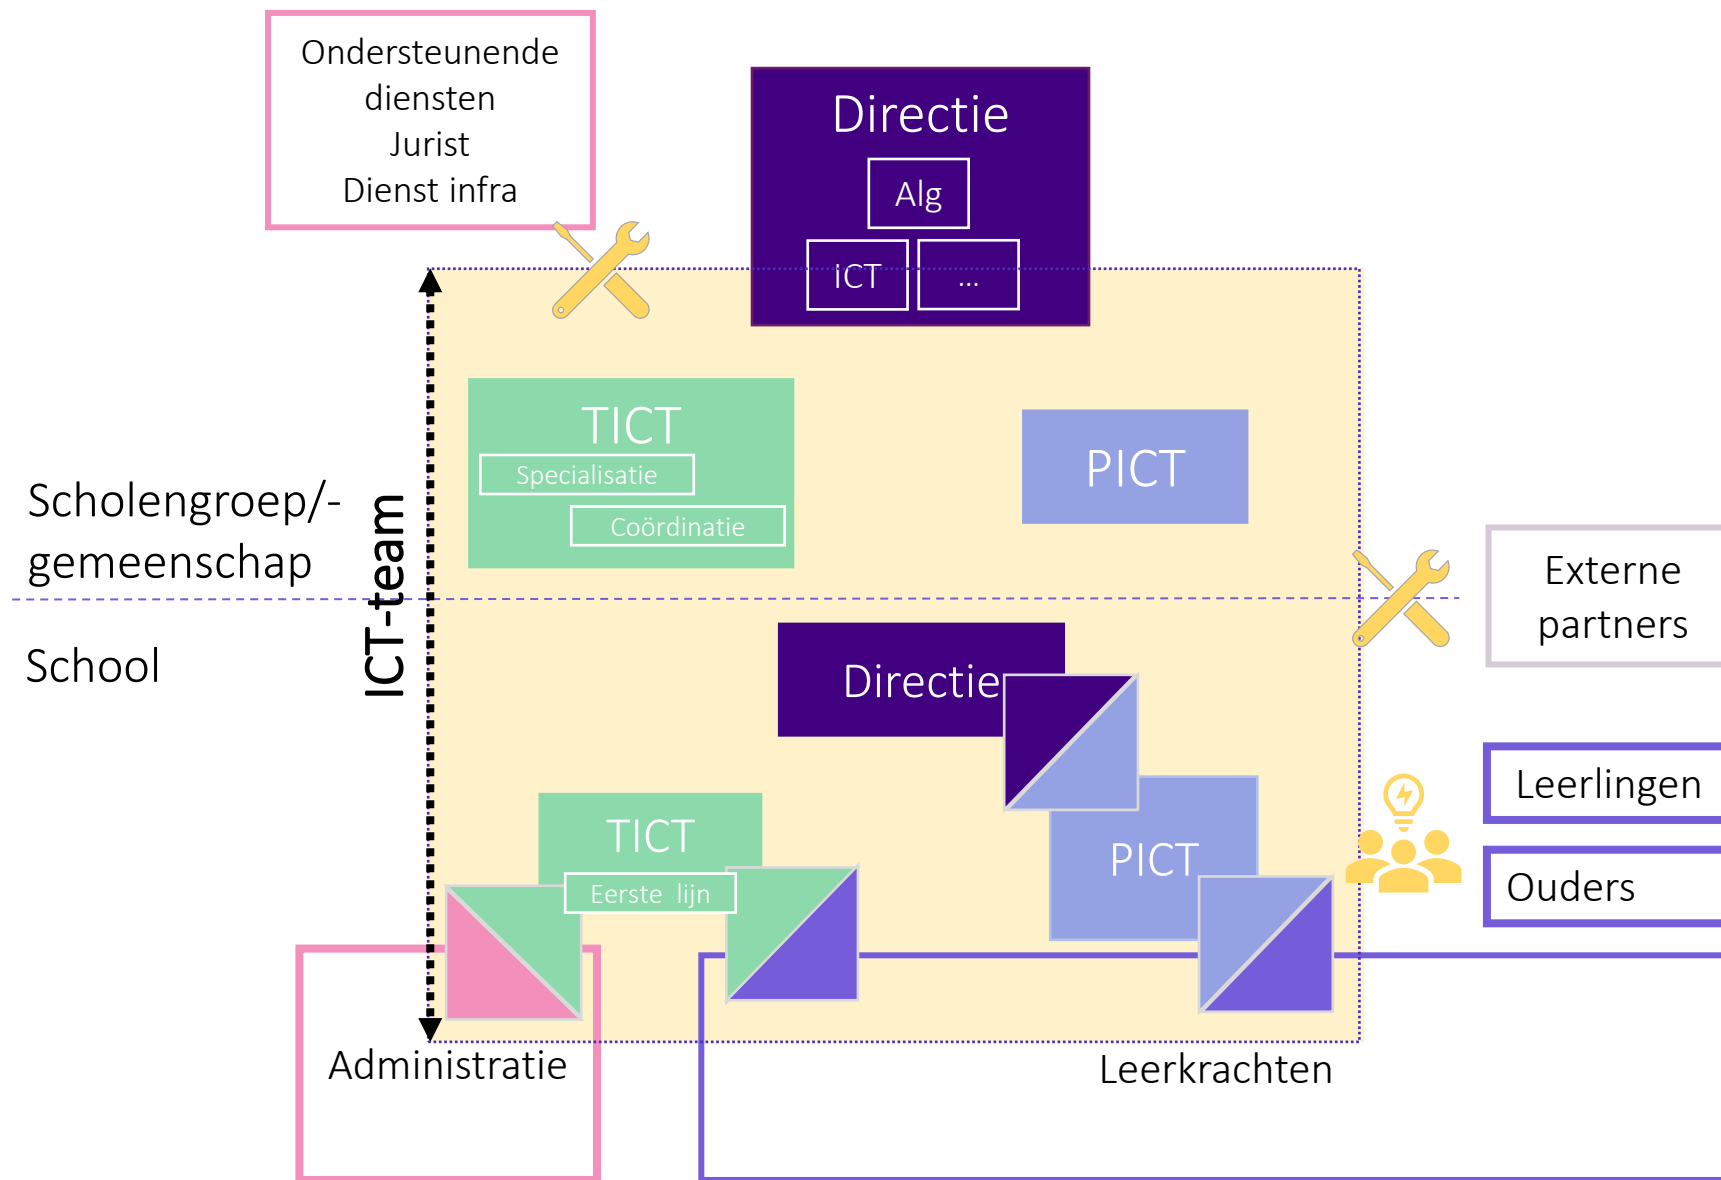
Ondersteunende diensten
Jurist
Dienst infra

Directie
Alg
ICT
...

Scholengroep/-gemeenschap

School

ICT-team

TICT
Specialisatie
Coördinatie

PICT

Externe partners

Directie

Leerlingen

Ouders

TICT
Eerste lijn

PICT

Administratie

Leerkrachten